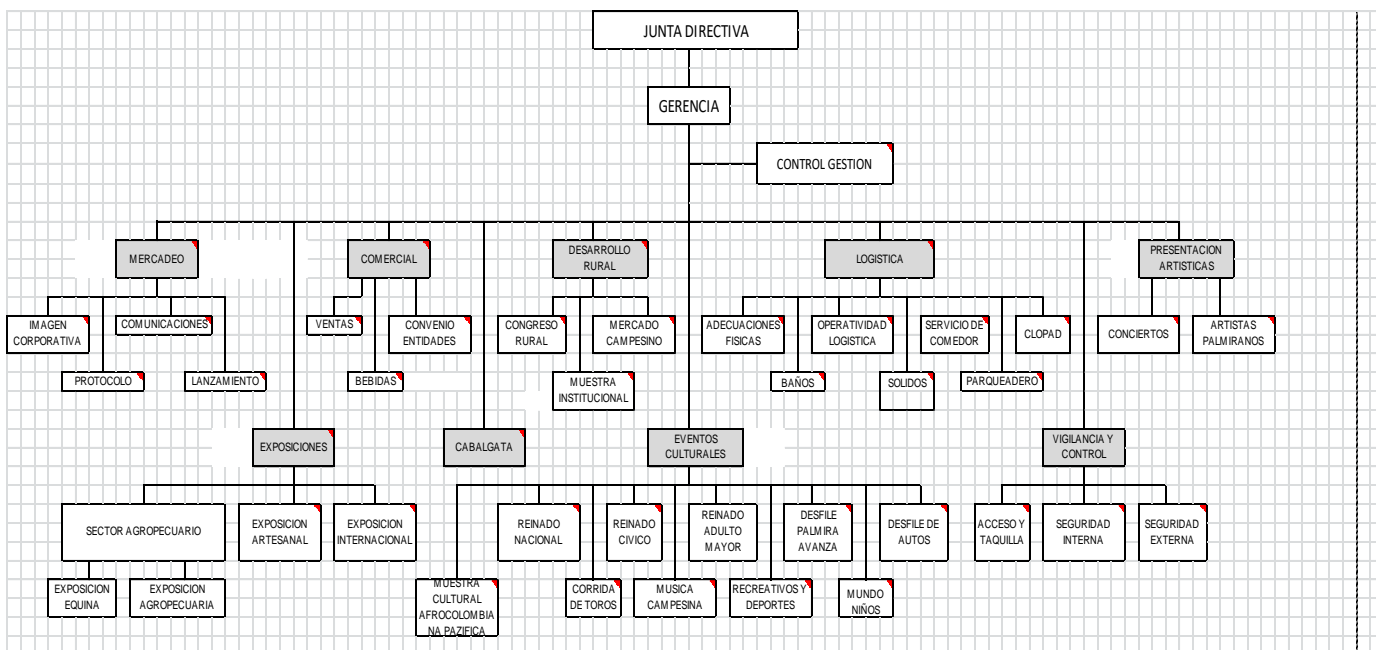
JUNTA DIRECTIVA

GERENCIA

CONTROL GESTION

MERCADEO

IMAGEN CORPORATIVA

COMUNICACIONES

PROTOCOLO

LANZAMIENTO

COMERCIAL

VENTAS

CONVENIO ENTIDADES

BEBIDAS

DESARROLLO RURAL

CONGRESO RURAL

MERCADO CAMPESINO

MUESTRA INSTITUCIONAL

LOGISTICA

ADECUACIONES FISICAS

OPERATIVIDAD LOGISTICA

SERVICIO DE COMEDOR

CLOPAD

BAÑOS

SOLIDOS

PARQUEADERO

PRESENTACION ARTISTICAS

CONCIERTOS

ARTISTAS PALMIRANOS

EXPOSICIONES

SECTOR AGROPECUARIO

EXPOSICION ARTESANAL

EXPOSICION INTERNACIONAL

EXPOSICION EQUINA

EXPOSICION AGROPECUARIA

CABALGATA

EVENTOS CULTURALES

MUESTRA CULTURAL AFROCOLOMBIANA PAZIFICA

REINADO NACIONAL

REINADO CIVICO

REINADO ADULTO MAYOR

DESFILE PALMIRA AVANZA

DESFILE DE AUTOS

CORRIDA DE TOROS

MUSICA CAMPESINA

RECREATIVOS Y DEPORTES

MUNDO NIÑOS

VIGILANCIA Y CONTROL

ACCESO Y TAQUILLA

SEGURIDAD INTERNA

SEGURIDAD EXTERNA